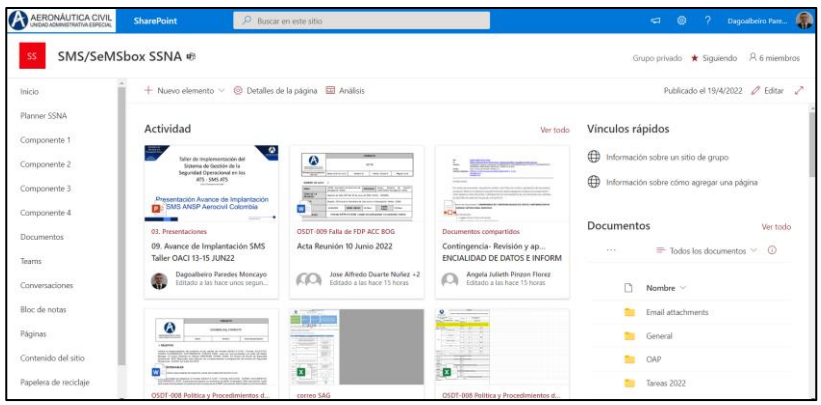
AERONÁUTICA CIVIL
UNIDAD ADMINISTRATIVA ESPECIAL

SharePoint

Buscar en este sitio

Dagoalbeiro Pare...

SS

SMS/SeMSbox SSNA

Grupo privado ★ Siguiendo 6 miembros

Inicio
Planner SSNA
Componente 1
Componente 2
Componente 3
Componente 4
Documentos
Teams
Conversaciones
Bloc de notas
Páginas
Contenido del sitio
Papelera de reciclaje

+ Nuevo elemento Detalles de la página Análisis

Publicado el 19/4/2022 Editar

Actividad

Ver todo

Taller de Implementación del Sistema de Gestión de la Seguridad Operacional en los ATS - SMS ATS

Presentación Avance de Implantación SMS ANSP Aerocivil Colombia

03. Presentaciones
09. Avance de Implantación SMS Taller OACI 13-15 JUN22
Dagoalbeiro Paredes Moncayo
Editado a las hace unos segun...

OSDT-009 Falla de FDP ACC BOG
Acta Reunión 10 Junio 2022
Jose Alfredo Duarte Nuñez +2
Editado a las hace 15 horas

Documentos compartidos
Contingencia- Revisión y ap... ENCIALIDAD DE DATOS E INFORM
Angela Julieth Pinzon Florez
Editado a las hace 15 horas

OSDT-008 Política y Procedimientos d...

correo SAG

OSDT-008 Política y Procedimientos d...

Vínculos rápidos

Información sobre un sitio de grupo

Información sobre cómo agregar una página

Documentos

Ver todo

Todos los documentos

Nombre

Email attachments
General
OAP
Tareas 2022